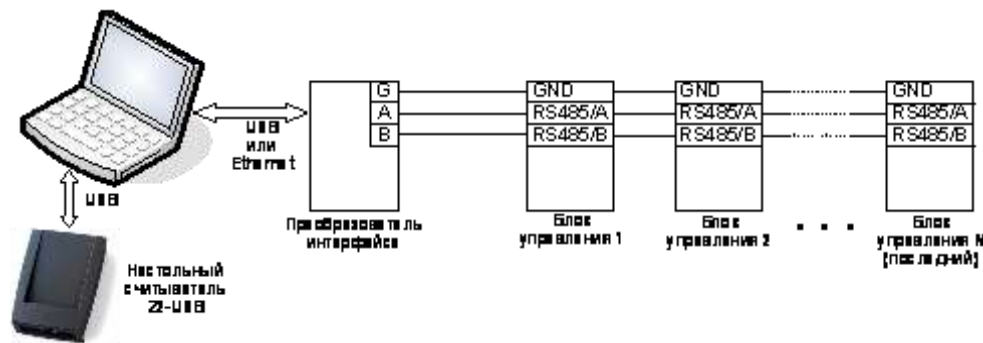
USB или Ethernet

USB

Настольный считыватель Z2-USB

G
A
B

Преобразователь интерфейса

GND
RS485/A
RS485/B

Блок управления 1

GND
RS485/A
RS485/B

Блок управления 2

GND
RS485/A
RS485/B

Блок управления N (последний)